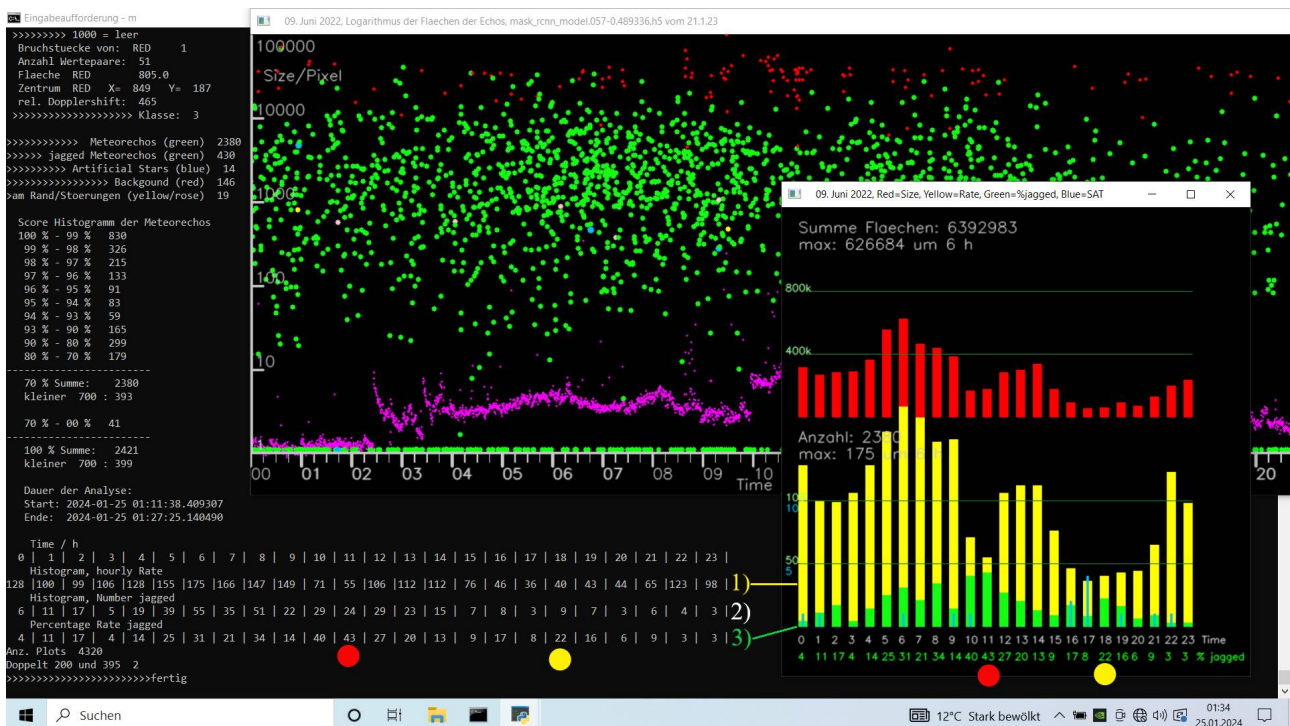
Eingabeaufforderung - m

>>>>>>>>> 1000 = leer
Bruchstuecke von: RED 1
Anzahl Wertepaare: 51
Flaeche RED 805.0
Zentrum RED X= 849 Y= 187
rel. Dopplershift: 465
>>>>>>>>>>>>>>>>>>>>> Klasse: 3

>>>>>>>>>>>> Meteorechos (green) 2380
>>>>>> jagged Meteorechos (green) 430
>>>>>>>>> Artificial Stars (blue) 14
>>>>>>>>>>>>>>>>>> Backgound (red) 146
>am Rand/Stoerungen (yellow/rose) 19

Score Histogramm der Meteorechos
100 % - 99 % 830
99 % - 98 % 326
98 % - 97 % 215
97 % - 96 % 133
96 % - 95 % 91
95 % - 94 % 83
94 % - 93 % 59
93 % - 90 % 165
90 % - 80 % 299
80 % - 70 % 179

70 % Summe: 2380
kleiner 700 : 393

70 % - 00 % 41

100 % Summe: 2421
kleiner 700 : 399

Dauer der Analyse:
Start: 2024-01-25 01:11:38.409307
Ende: 2024-01-25 01:27:25.140490

Time / h
0 | 1 | 2 | 3 | 4 | 5 | 6 | 7 | 8 | 9 | 10 | 11 | 12 | 13 | 14 | 15 | 16 | 17 | 18 | 19 | 20 | 21 | 22 | 23 |
Histogram, hourly Rate
128 |100 | 99 |106 |128 |155 |175 |166 |147 |149 | 71 | 55 |106 |112 |112 | 76 | 46 | 36 | 40 | 43 | 44 | 65 |123 | 98 | 1)
Histogram, Number jagged
6 | 11 | 17 | 5 | 19 | 39 | 55 | 35 | 51 | 22 | 29 | 24 | 29 | 23 | 15 | 7 | 8 | 3 | 9 | 7 | 3 | 6 | 4 | 3 | 2)
Percentage Rate jagged
4 | 11 | 17 | 4 | 14 | 25 | 31 | 21 | 34 | 14 | 40 | 43 | 27 | 20 | 13 | 9 | 17 | 8 | 22 | 16 | 6 | 9 | 3 | 3 | 3)
Anz. Plots 4320
Doppelt 200 und 395 2
>>>>>>>>>>>>>>>>>>>>>>>fertig

09. Juni 2022, Logarithmus der Flaechen der Echos, mask_rcnn_model.057-0.489336.h5 vom 21.1.23

100000
Size/Pixel
10000
1000
100
10
00 01 02 03 04 05 06 07 08 09 10 Time 20

09. Juni 2022, Red=Size, Yellow=Rate, Green=%jagged, Blue=SAT

Summe Flaechen: 6392983
max: 626684 um 6 h
800k
400k
Anzahl: 2380
max: 175 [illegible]
10
10
50
5
0 1 2 3 4 5 6 7 8 9 10 11 12 13 14 15 16 17 18 19 20 21 22 23 Time
4 11 17 4 14 25 31 21 34 14 40 43 27 20 13 9 17 8 22 16 6 9 3 3 % jagged

Suchen
12°C Stark bewölkt
01:34
25.01.2024